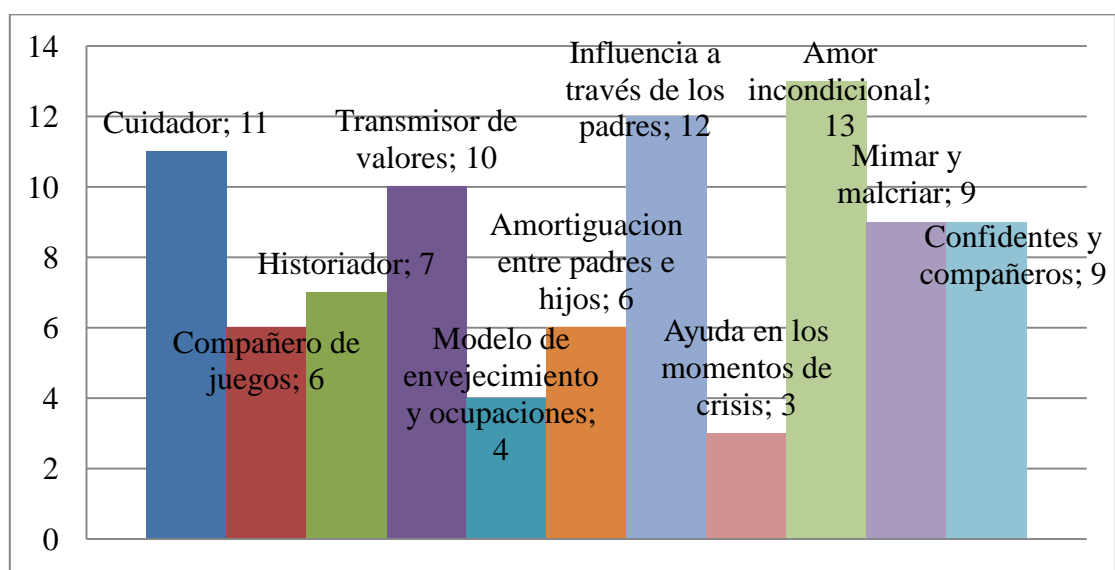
14
12
10
8
6
4
2
0

Cuidador; 11

Compañero de juegos; 6

Historiador; 7

Transmisor de valores; 10

Modelo de envejecimiento y ocupaciones; 4

Amortiguacion entre padres e hijos; 6

Influencia a través de los padres; 12

Ayuda en los momentos de crisis; 3

Amor incondicional; 13

Mimar y malcriar; 9

Confidentes y compañeros; 9